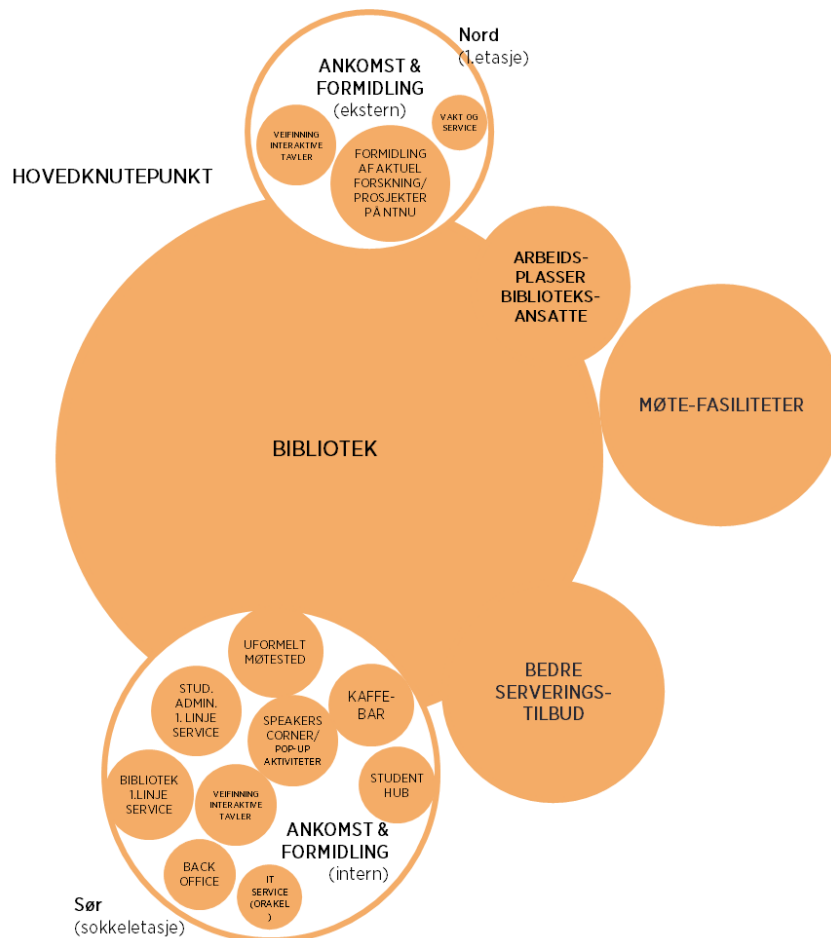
Nord
(1.etasje)

ANKOMST & FORMIDLING
(ekstern)

VEIFINNING INTERAKTIVE TAVLER

VAKT OG SERVICE

FORMIDLING AF AKTUEL FORSKNING/ PROSJEKTER PÅ NTNU

HOVEDKNUTEPUNKT

ARBEIDS-PLASSER BIBLIOTEKS-ANSATTE

MØTE-FASILITETER

BIBLIOTEK

UFORMELT MØTESTED

STUD. ADMIN. 1. LINJE SERVICE

KAFFE-BAR

SPEAKERS CORNER/ POP-UP AKTIVITETER

BEDRE SERVERINGS-TILBUD

STUDENT HUB

BIBLIOTEK 1.LINJE SERVICE

VEIFINNING INTERAKTIVE TAVLER

ANKOMST & FORMIDLING
(intern)

BACK OFFICE

IT SERVICE (ORAKEL )

Sør
(sokkeletasje)